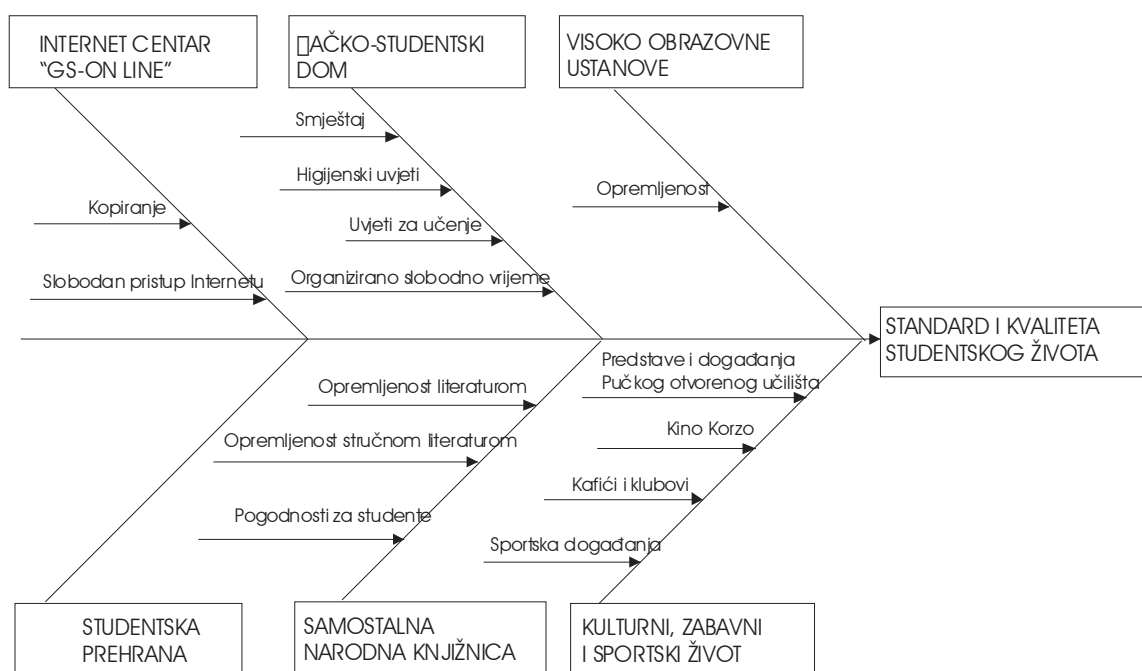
INTERNET CENTAR "GS-ON LINE"

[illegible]AČKO-STUDENTSKI DOM

VISOKO OBRAZOVNE USTANOVE

Smještaj

Higijenski uvjeti

Uvjeti za učenje

Organizirano slobodno vrijeme

Opremljenost

Kopiranje

Slobodan pristup Internetu

STANDARD I KVALITETA STUDENTSKOG ŽIVOTA

Opremljenost literaturom

Opremljenost stručnom literaturom

Pogodnosti za studente

Predstave i događanja Pučkog otvorenog učilišta

Kino Korzo

Kafići i klubovi

Sportska događanja

STUDENTSKA PREHRANA

SAMOSTALNA NARODNA KNJIŽNICA

KULTURNI, ZABAVNI I SPORTSKI ŽIVOT